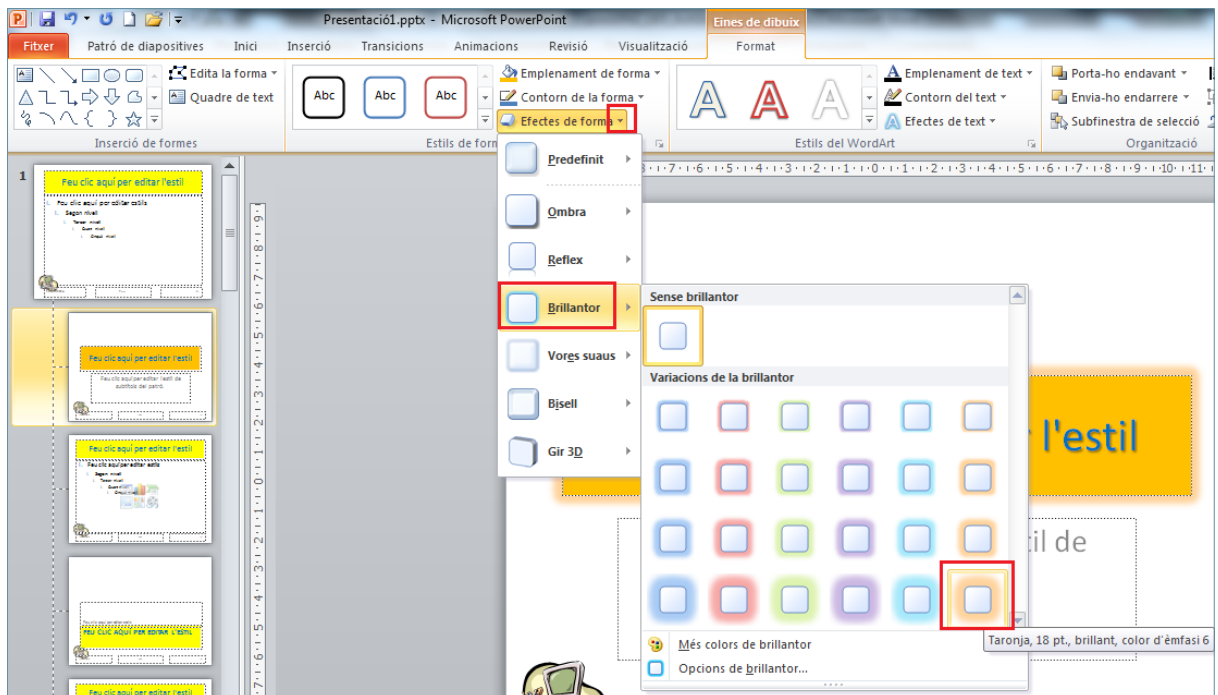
Presentació1.pptx - Microsoft PowerPoint
Eines de dibuix
Fitxer
Patró de diapositives
Inici
Inserció
Transicions
Animacions
Revisió
Visualització
Format
Edita la forma
Quadre de text
Inserció de formes
Abc
Abc
Abc
Estils de form
Emplenament de forma
Contorn de la forma
Efectes de forma
A
A
A
Emplenament de text
Contorn del text
Efectes de text
Estils del WordArt
Porta-ho endavant
Envia-ho endarrere
Subfinestra de selecció
Organització
Predefinit
Ombra
Reflex
Brillantor
Vores suaus
Bisell
Gir 3D
Sense brillantor
Variacions de la brillantor
Més colors de brillantor
Opcions de brillantor...
Taronja, 18 pt., brillant, color d'èmfasi 6
1
Feu clic aquí per editar l'estil
Feu clic aquí per editar estils
Segon nivell
Tercer nivell
Quart nivell
Cinquè nivell
Feu clic aquí per editar l'estil
Feu clic aquí per editar l'estil de subtítols del patró
Feu clic aquí per editar l'estil
Feu clic aquí per editar estils
FEU CLIC AQUÍ PER EDITAR L'ESTIL
Feu clic aquí per editar l'estil
r l'estil
til de